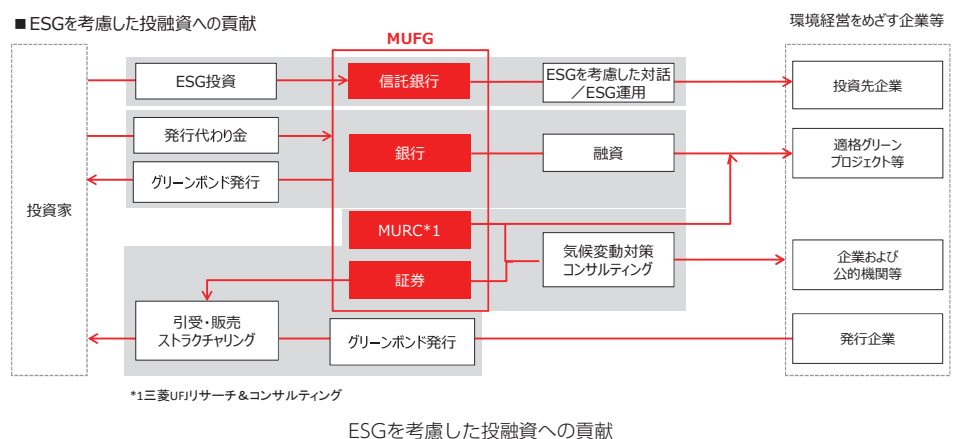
■ ESGを考慮した投融資への貢献

環境経営をめざす企業等

MUFG

投資家

ESG投資

信託銀行

ESGを考慮した対話／ESG運用

投資先企業

発行代わり金

銀行

融資

適格グリーンプロジェクト等

グリーンボンド発行

MURC*1

気候変動対策コンサルティング

企業および公的機関等

証券

引受・販売ストラクチャリング

グリーンボンド発行

発行企業

*1三菱UFJリサーチ＆コンサルティング

ESGを考慮した投融資への貢献